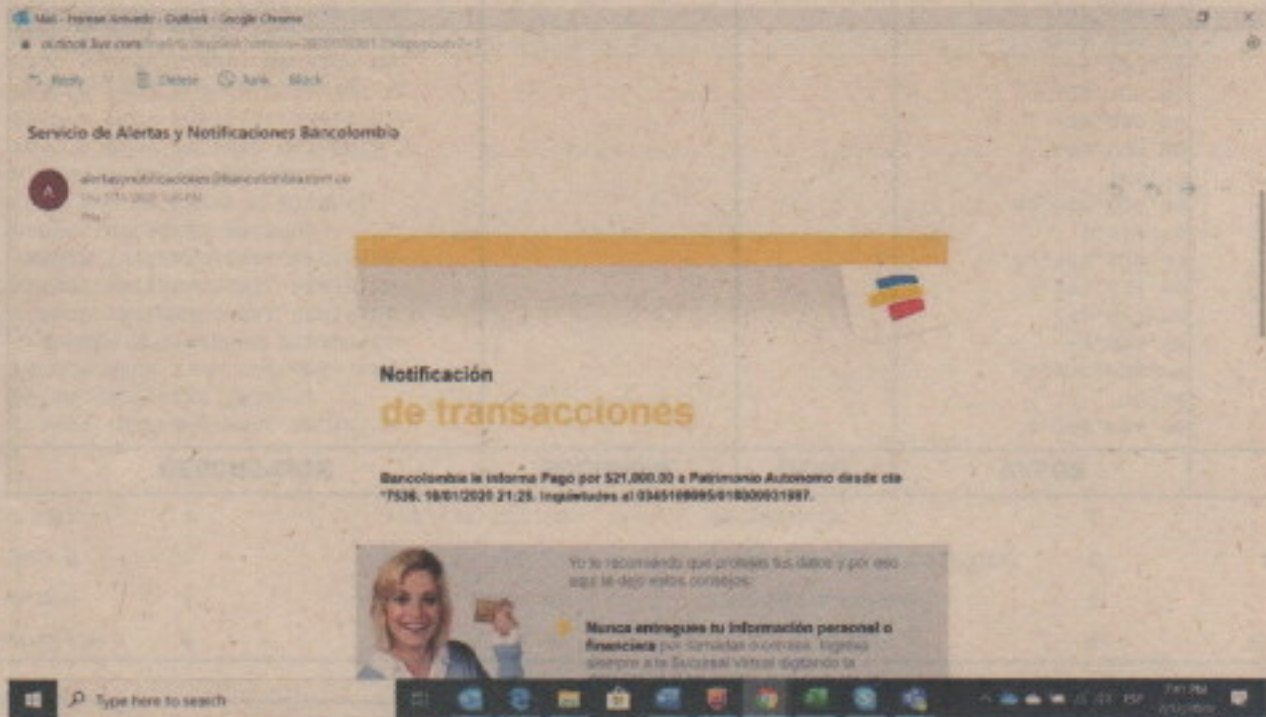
Mail - Hernan Arevalo - Outlook - Google Chrome
outlook.live.com/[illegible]

Reply | Delete | Junk | Block

Servicio de Alertas y Notificaciones Bancolombia

A
alertasynotificaciones@bancolombia.com.co
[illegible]

Notificación
de transacciones

Bancolombia le informa Pago por $21,000.00 a Patrimonio Autonomo desde cta *7536. 18/01/2020 21:25. Inquietudes al 0345109095/018000931987.

Yo te recomiendo que protejas tus datos y por eso aquí te dejo estos consejos:

Nunca entregues tu información personal o financiera por llamadas o correos. Ingresa siempre a la Sucursal Virtual digitando la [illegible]

Type here to search
ESP
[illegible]